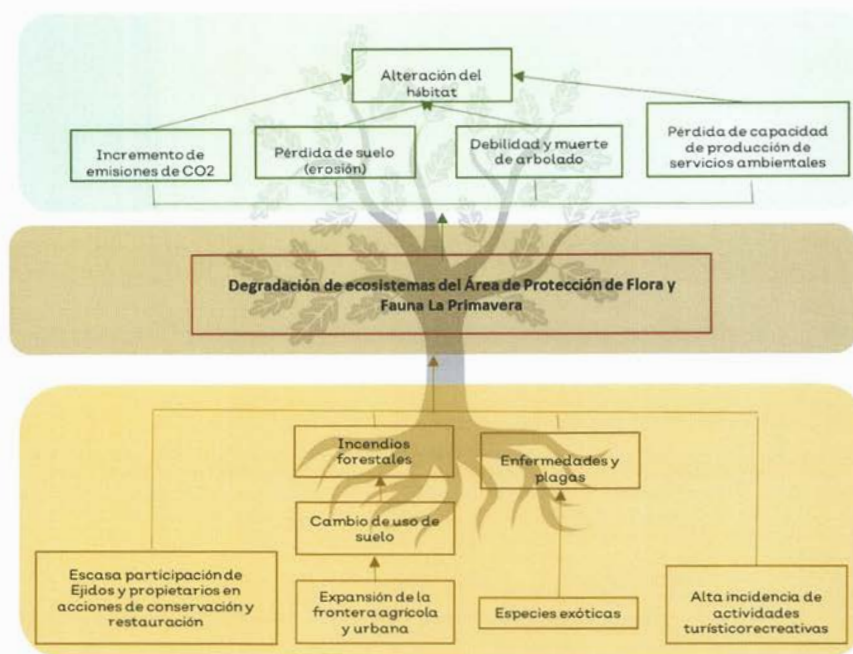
Alteración del hábitat

Incremento de emisiones de CO2

Pérdida de suelo (erosión)

Debilidad y muerte de arbolado

Pérdida de capacidad de producción de servicios ambientales

Degradación de ecosistemas del Área de Protección de Flora y Fauna La Primavera

Incendios forestales

Enfermedades y plagas

Cambio de uso de suelo

Escasa participación de Ejidos y propietarios en acciones de conservación y restauración

Expansión de la frontera agrícola y urbana

Especies exóticas

Alta incidencia de actividades turísticorecreativas